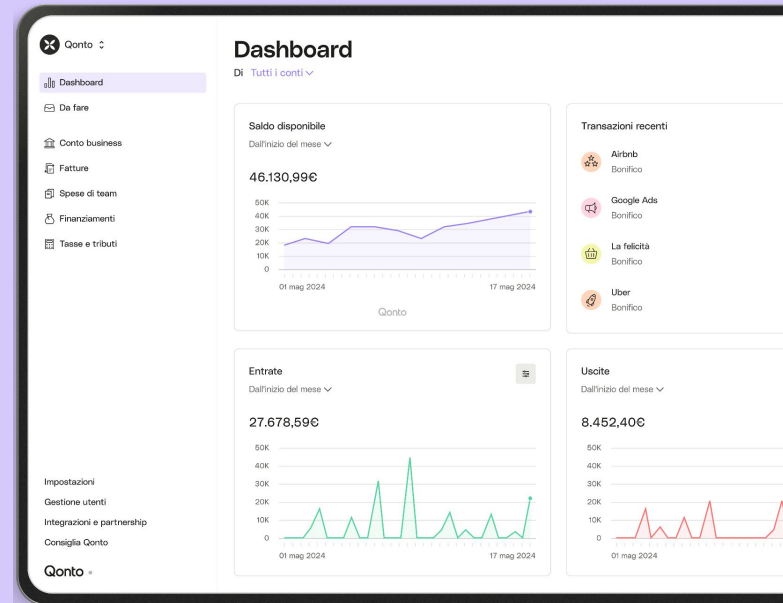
Qonto

Dashboard
Da fare

Conto business
Fatture
Spese di team
Finanziamenti
Tasse e tributi

Impostazioni
Gestione utenti
Integrazioni e partnership
Consiglia Qonto

Qonto

Dashboard
Di Tutti i conti

Saldo disponibile
Dall'inizio del mese
46.130,99€
50K
40K
30K
20K
10K
0
01 mag 2024
17 mag 2024
Qonto

Transazioni recenti
Airbnb
Bonifico
Google Ads
Bonifico
La felicità
Bonifico
Uber
Bonifico

Entrate
Dall'inizio del mese
27.678,59€
50K
40K
30K
20K
10K
0
01 mag 2024
17 mag 2024

Uscite
Dall'inizio del mese
8.452,40€
50K
40K
30K
20K
10K
0
01 mag 2024